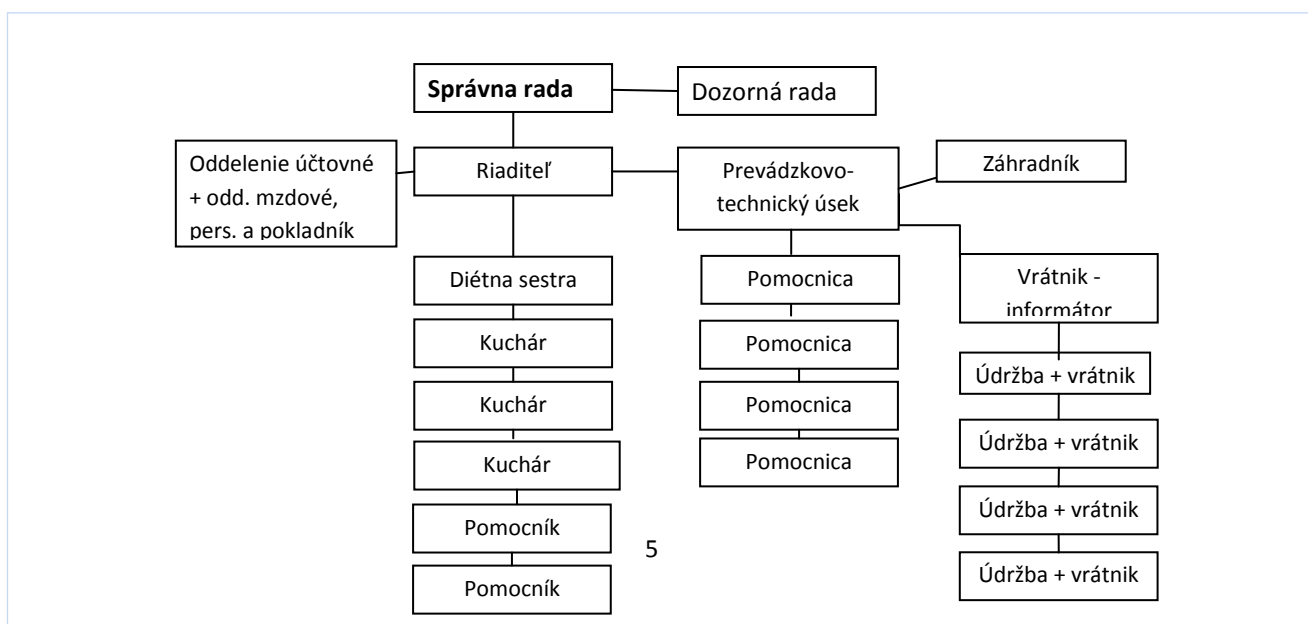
**Správna rada**

Dozorná rada

Oddelenie účtovné + odd. mzdové, pers. a pokladník

Riaditeľ

Prevádzkovo-technický úsek

Záhradník

Diétna sestra

Kuchár

Kuchár

Kuchár

Pomocník

Pomocník

Pomocnica

Pomocnica

Pomocnica

Pomocnica

Vrátnik - informátor

Údržba + vrátnik

Údržba + vrátnik

Údržba + vrátnik

Údržba + vrátnik

5